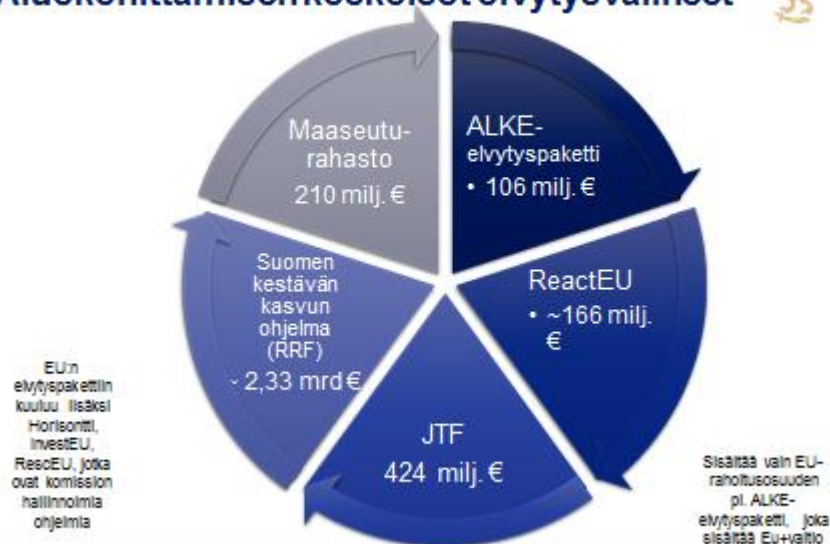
Aluekehittämisen keskeiset elvytysvälineet

Maaseuturahasto
210 milj. €

ALKE-elvytyspaketti
• 106 milj. €

ReactEU
• ~166 milj. €

JTF
424 milj. €

Suomen kestävän kasvun ohjelma (RRF)
~2,33 mrd €

EU:n elvytyspakettiin kuuluu lisäksi Horisontti, InvestEU, RescEU, jotka ovat komission hallinnoimia ohjelmia

Sisältää vain EU-rahoitusosuuden pl. ALKE-elvytyspaketti, joka sisältää Eu+valtio